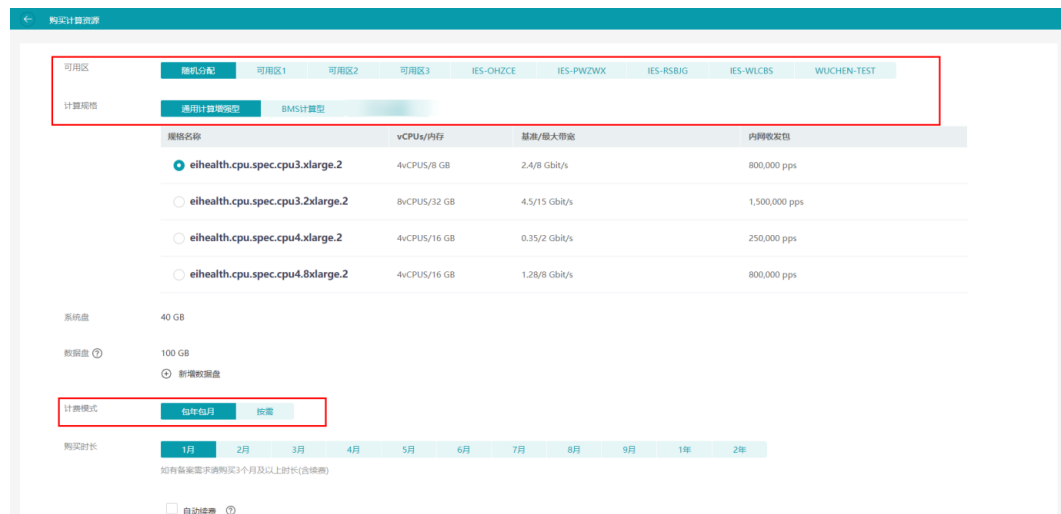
← 购买计算资源

可用区 随机分配 可用区1 可用区2 可用区3 IES-OHZCE IES-PWZWX IES-RSBJG IES-WLCBS WUCHEN-TEST

计算规格 通用计算增强型 BMS计算型

| 规格名称 | vCPUs/内存 | 基准/最大带宽 | 内网收发包 |
|---|---|---|---|
| eihealth.cpu.spec.cpu3.xlarge.2 | 4vCPUS/8 GB | 2.4/8 Gbit/s | 800,000 pps |
| eihealth.cpu.spec.cpu3.2xlarge.2 | 8vCPUS/32 GB | 4.5/15 Gbit/s | 1,500,000 pps |
| eihealth.cpu.spec.cpu4.xlarge.2 | 4vCPUS/16 GB | 0.35/2 Gbit/s | 250,000 pps |
| eihealth.cpu.spec.cpu4.8xlarge.2 | 4vCPUS/16 GB | 1.28/8 Gbit/s | 800,000 pps |

系统盘 40 GB

数据盘 ? 100 GB

⊕ 新增数据盘

计费模式 包年包月 按需

购买时长 1月 2月 3月 4月 5月 6月 7月 8月 9月 1年 2年

如有备案需求请购买3个月及以上时长(含续费)

自动续费 ?